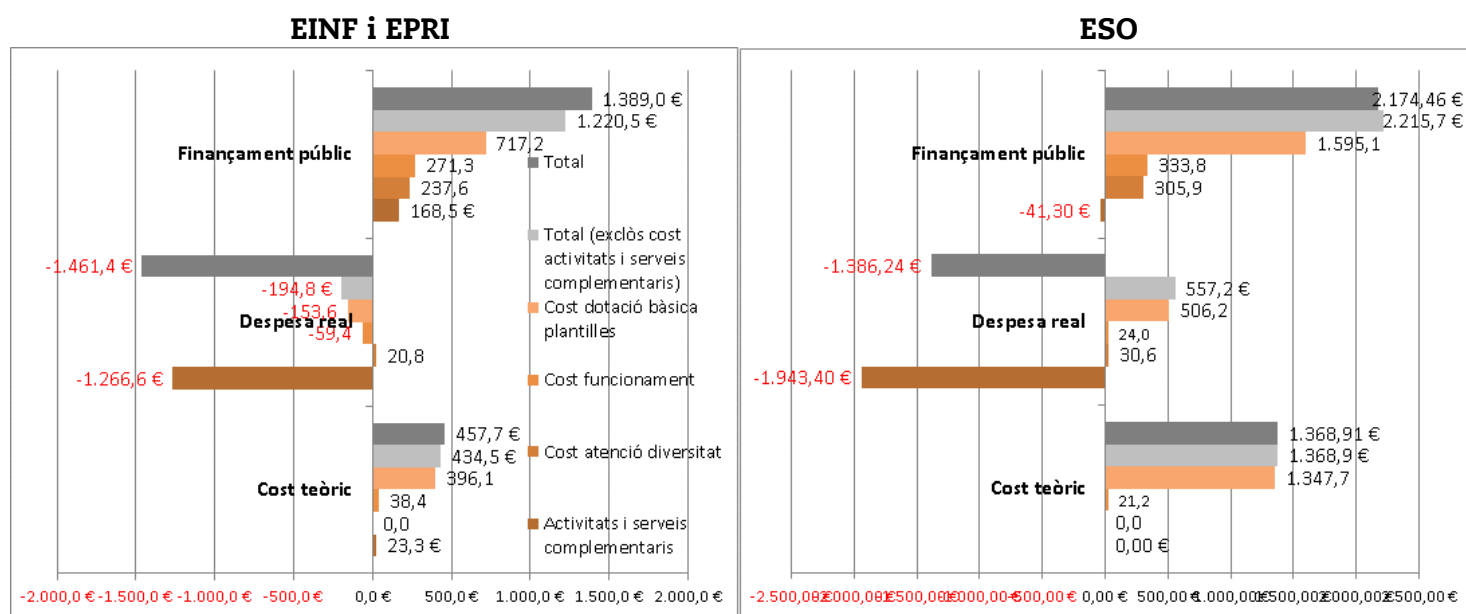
EINF i EPRI

Finançament públic
1.389,0 €
1.220,5 €
717,2
271,3
237,6
168,5 €

Despesa real
-1.461,4 €
-194,8 €
-153,6
-59,4
20,8
-1.266,6 €

Cost teòric
457,7 €
434,5 €
396,1
38,4
0,0
23,3 €

Total
Total (exclòs cost activitats i serveis complementaris)
Cost dotació bàsica plantilles
Cost funcionament
Cost atenció diversitat
Activitats i serveis complementaris

-2.000,0 € -1.500,0 € -1.000,0 € -500,0 € 0,0 € 500,0 € 1.000,0 € 1.500,0 € 2.000,0 €

ESO

Finançament públic
2.174,46 €
2.215,7 €
1.595,1
333,8
305,9
-41,30 €

Despesa real
-1.386,24 €
557,2 €
506,2
24,0
30,6
-1.943,40 €

Cost teòric
1.368,91 €
1.368,9 €
1.347,7
21,2
0,0
0,00 €

-2.500,00 € -2.000,00 € -1.500,00 € -1.000,00 € -500,00 € 0,00 € 500,00 € 1.000,00 € 1.500,00 € 2.000,00 € 2.500,00 €